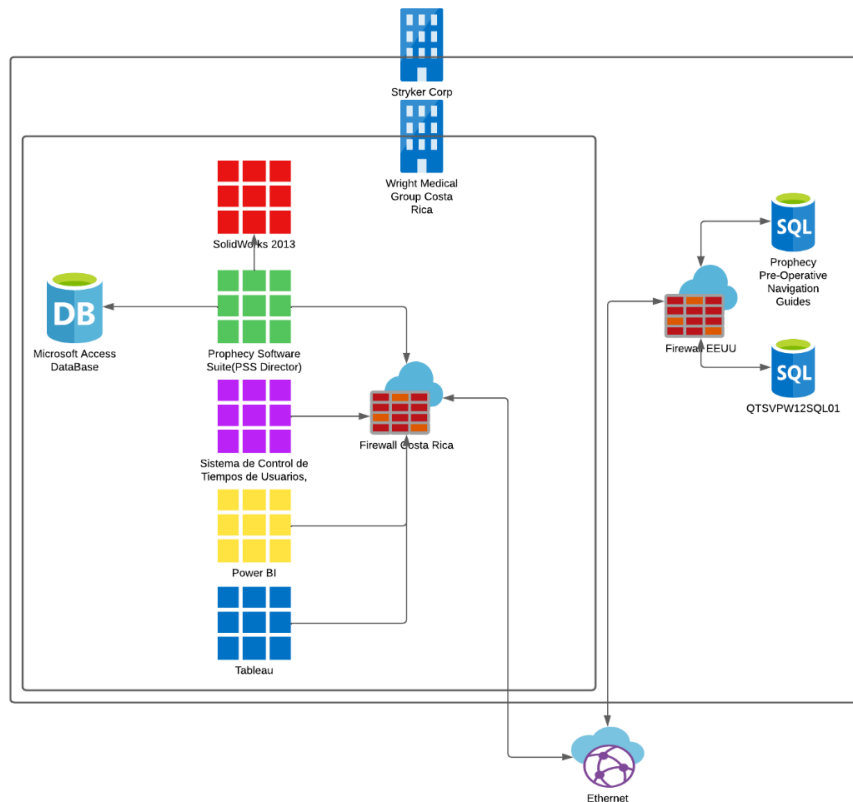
Stryker Corp

Wright Medical Group Costa Rica

SolidWorks 2013

DB

Microsoft Access DataBase

Prophecy Software Suite(PSS Director)

Sistema de Control de Tiempos de Usuarios,

Power BI

Tableau

Firewall Costa Rica

SQL

Prophecy Pre-Operative Navigation Guides

Firewall EEUU

SQL

QTSVPW12SQL01

Ethernet